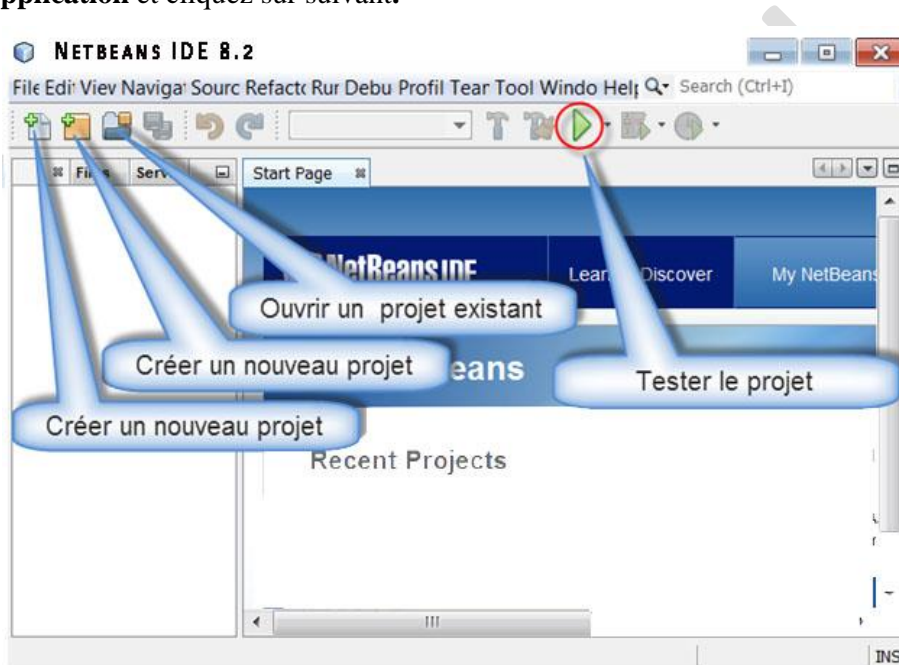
pplication et cliquez sur suivant.

NetBeans IDE 8.2

File Edit View Navigat Sourc Refacto Run Debu Profil Tear Tool Windo Help Search (Ctrl+I)

Files Serv

Start Page

NetBeans IDE

Learn Discover

My NetBeans

Ouvrir un projet existant

Créer un nouveau projet

eans

Tester le projet

Créer un nouveau projet

Recent Projects

INS